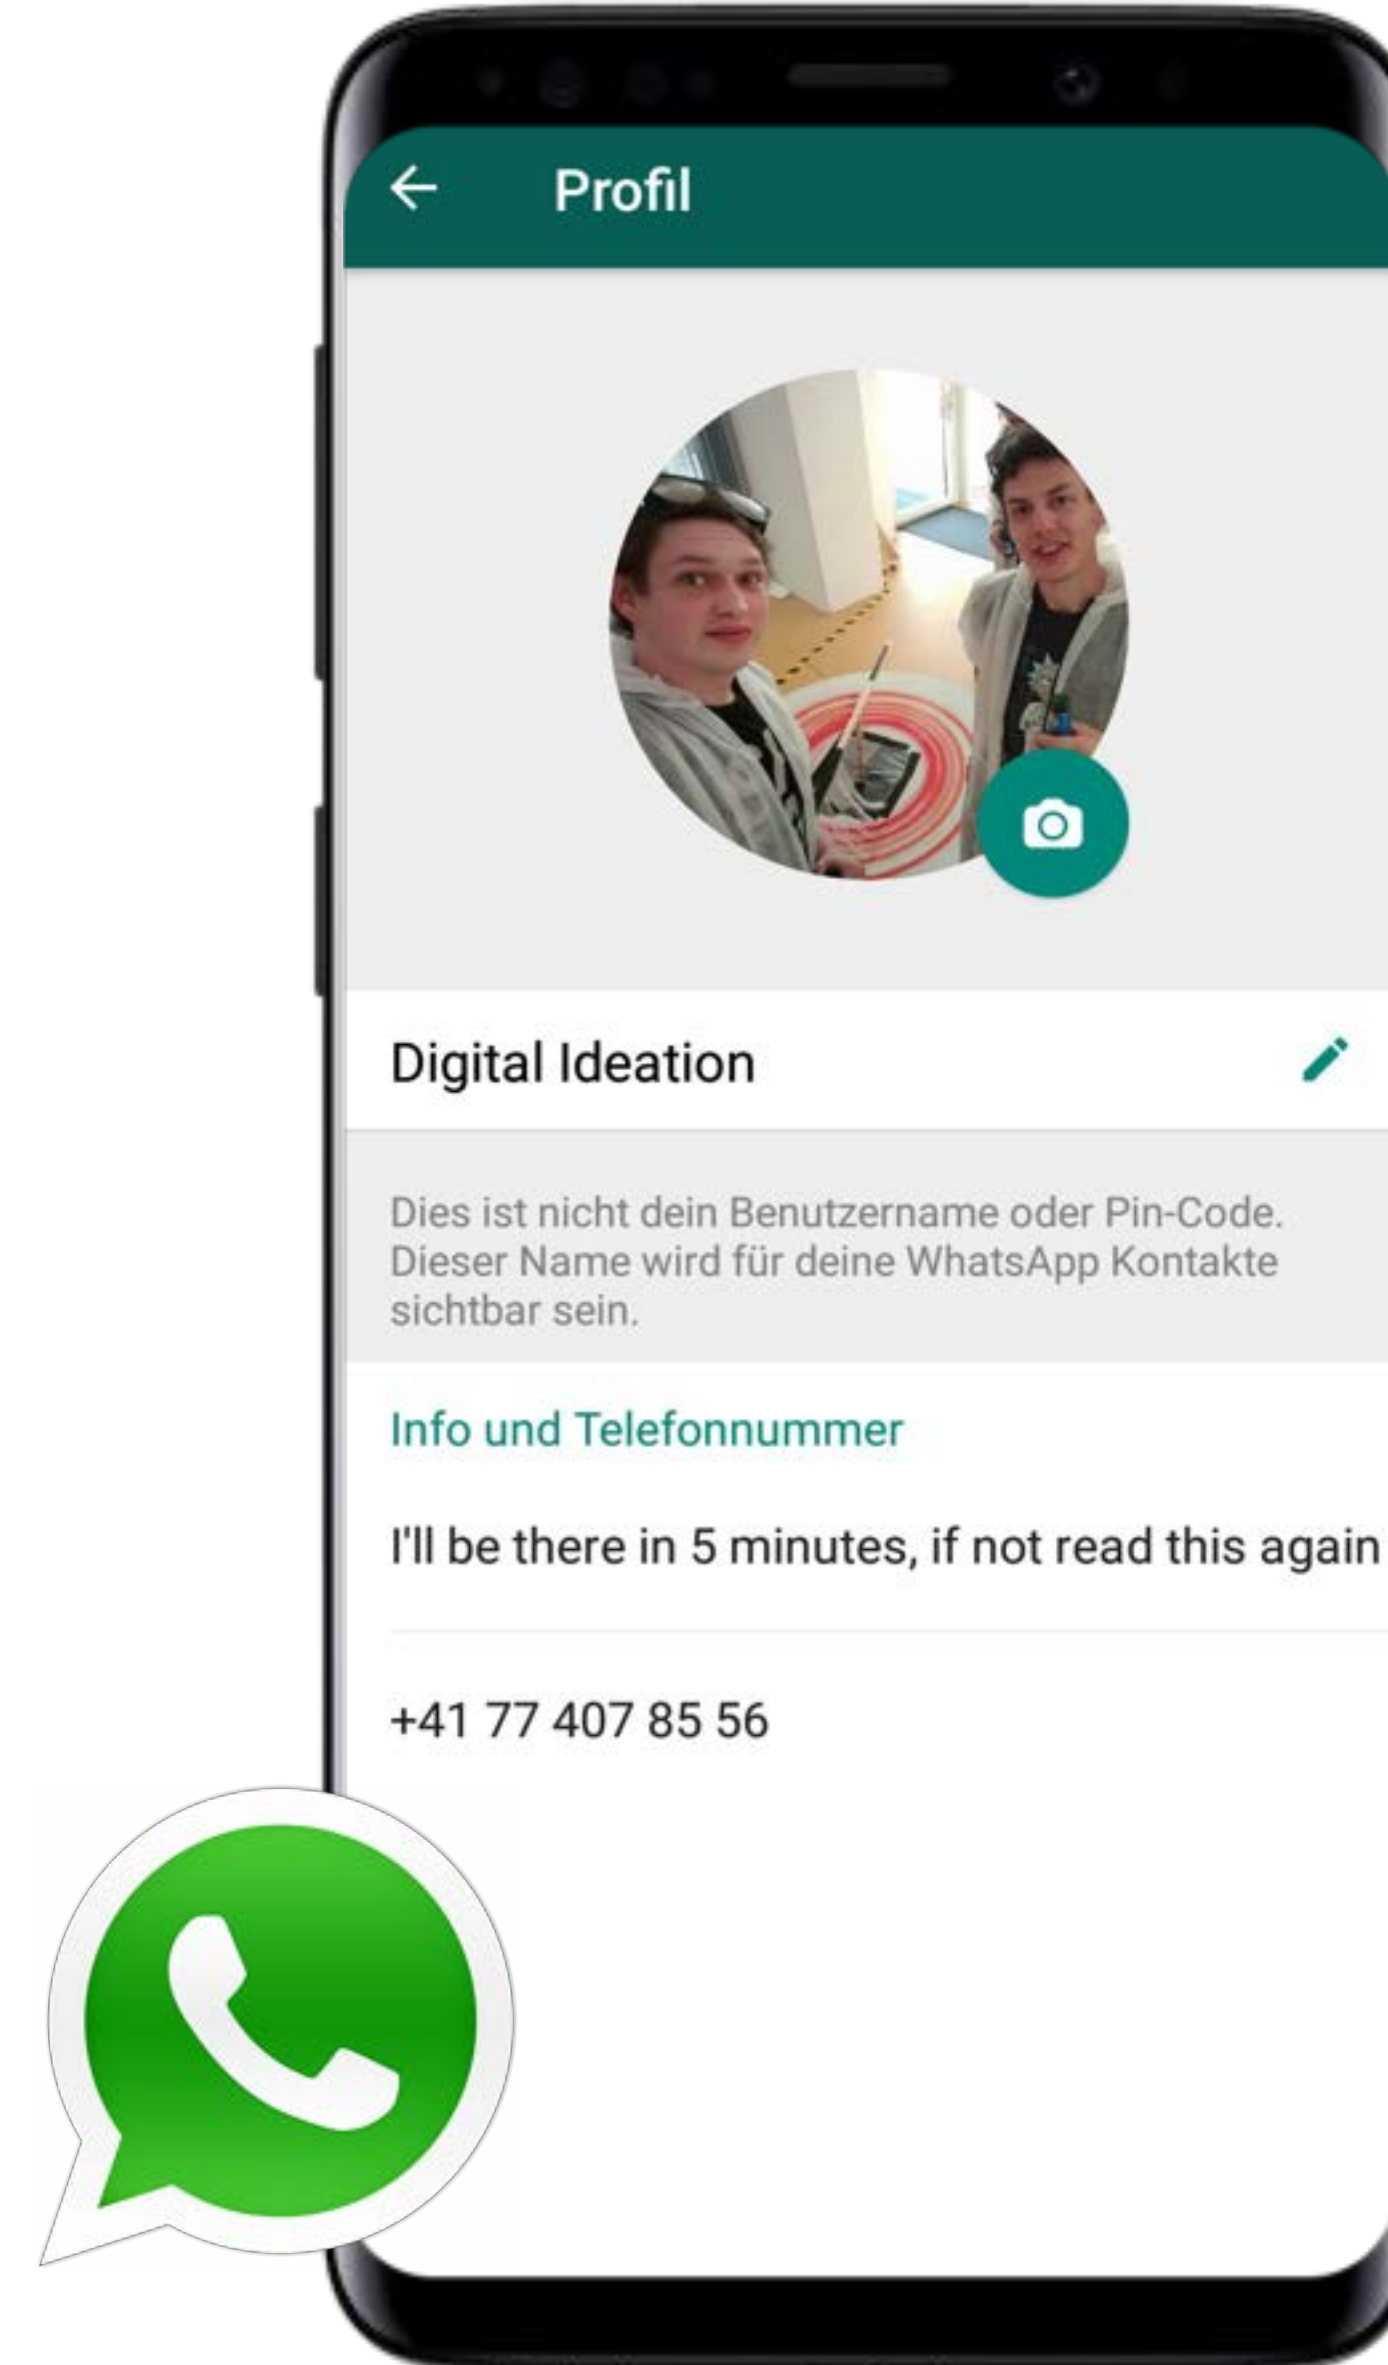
Profil

Digital Ideation

Dies ist nicht dein Benutzername oder Pin-Code. Dieser Name wird für deine WhatsApp Kontakte sichtbar sein.

Info und Telefonnummer

I'll be there in 5 minutes, if not read this again

+41 77 407 85 56